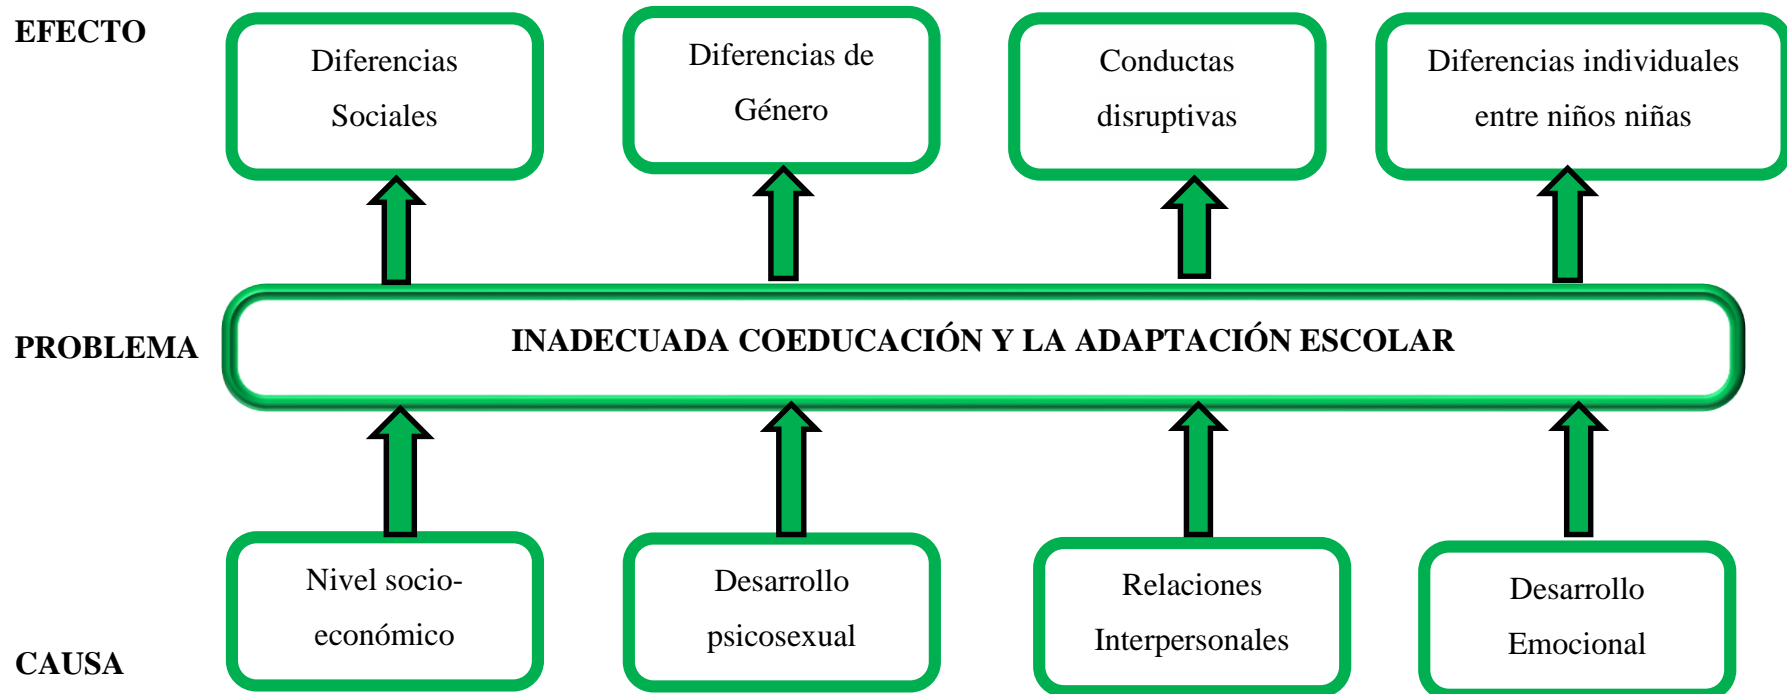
EFECTO

Diferencias Sociales

Diferencias de Género

Conductas disruptivas

Diferencias individuales entre niños niñas

PROBLEMA

INADECUADA COEDUCACIÓN Y LA ADAPTACIÓN ESCOLAR

CAUSA

Nivel socio-económico

Desarrollo psicosexual

Relaciones Interpersonales

Desarrollo Emocional